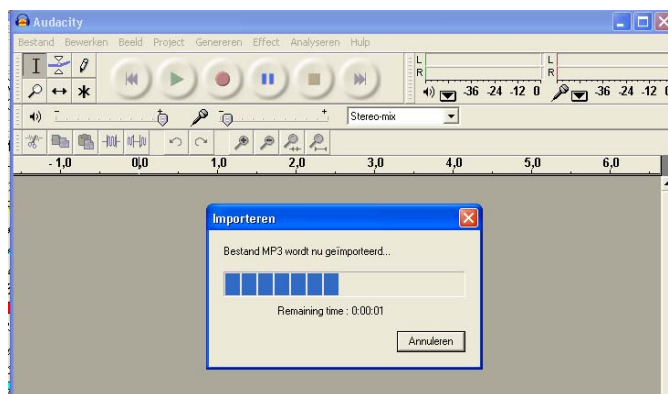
Audacity

Bestand Bewerken Beeld Project Genereren Effect Analyseren Hulp

L
R
-36 -24 -12 0
L
R
-36 -24 -12

Stereo-mix

- 1,0 0,0 1,0 2,0 3,0 4,0 5,0 6,0

Importeren

Bestand MP3 wordt nu geïmporteerd...

Remaining time : 0:00:01

Annuleren